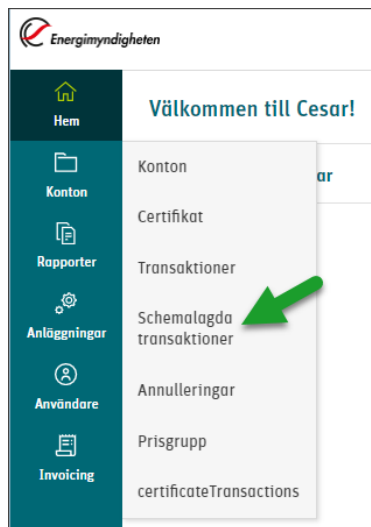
Energimyndigheten

Hem

Välkommen till Cesar!

Konton

Rapporter

Anläggningar

Användare

Invoicing

Konton

Certifikat

Transaktioner

Schemalagda transaktioner

Annulleringar

Prisgrupp

certificateTransactions

ar